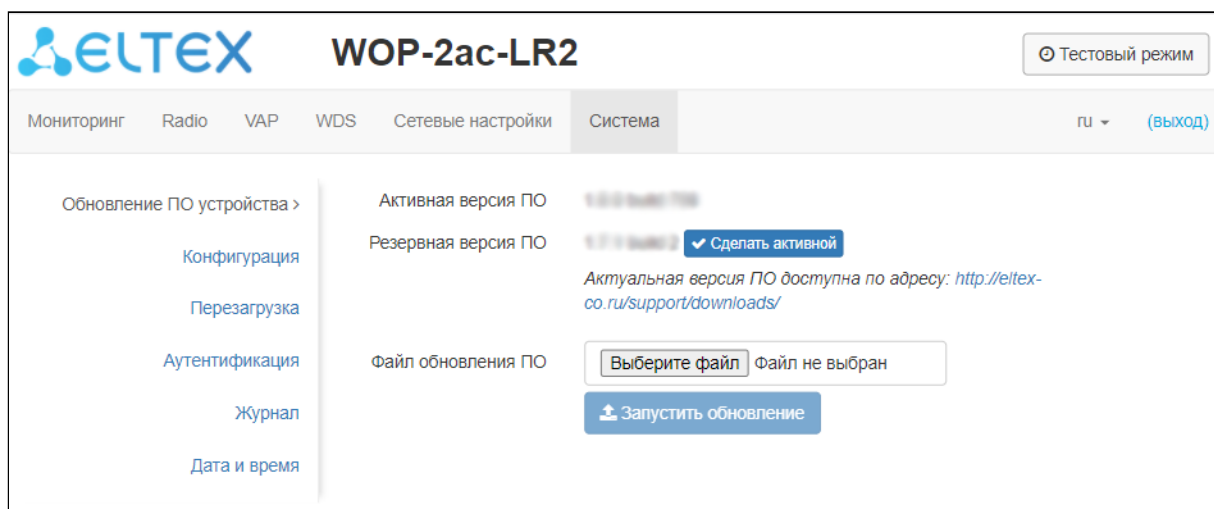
ELTEX WOP-2ac-LR2

Тестовый режим

Мониторинг Radio VAP WDS Сетевые настройки Система ru (выход)

Обновление ПО устройства >

Конфигурация

Перезагрузка

Аутентификация

Журнал

Дата и время

Активная версия ПО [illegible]

Резервная версия ПО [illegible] Сделать активной

Актуальная версия ПО доступна по адресу: http://eltex-co.ru/support/downloads/

Файл обновления ПО Выберите файл Файл не выбран

Запустить обновление